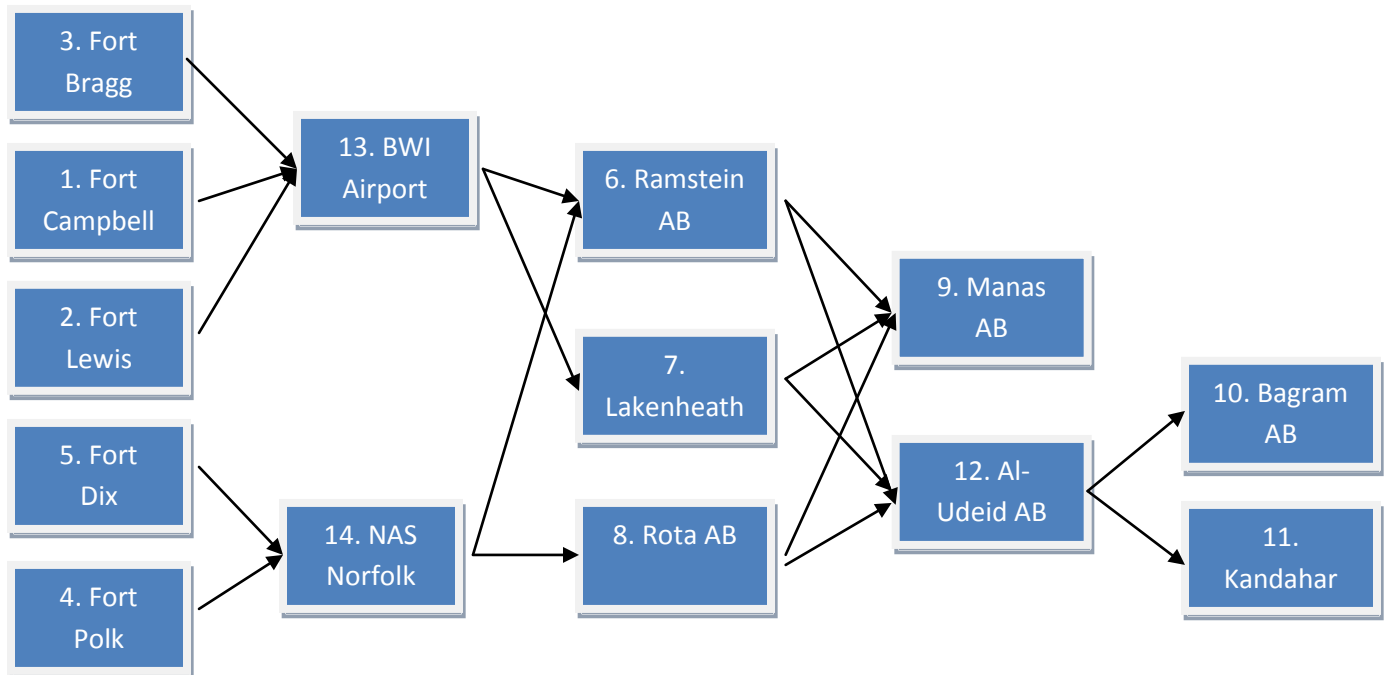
3. Fort Bragg

1. Fort Campbell

2. Fort Lewis

5. Fort Dix

4. Fort Polk

13. BWI Airport

14. NAS Norfolk

6. Ramstein AB

7. Lakenheath

8. Rota AB

9. Manas AB

12. Al-Udeid AB

10. Bagram AB

11. Kandahar